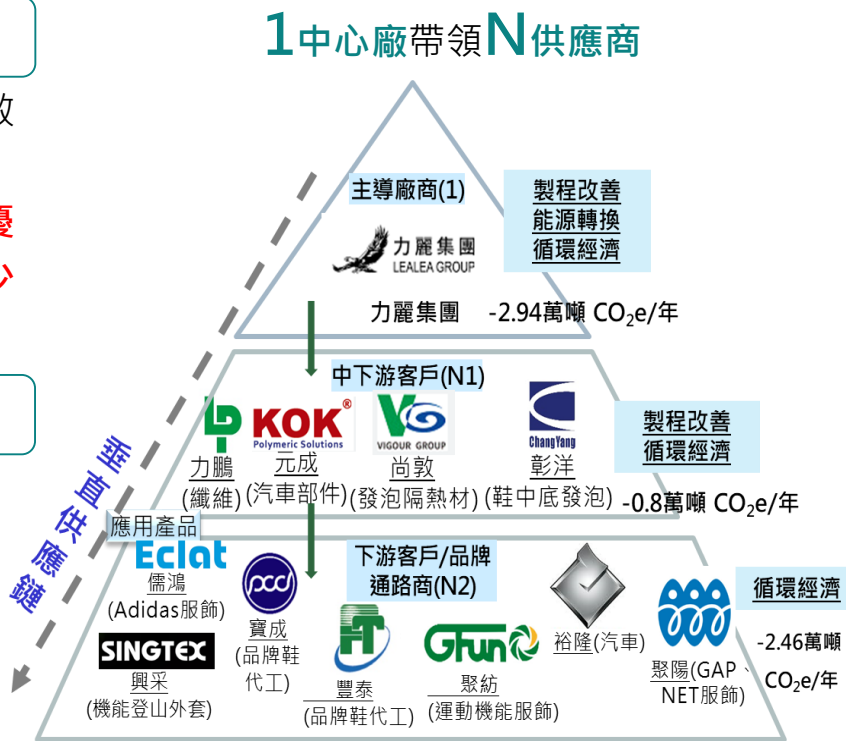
1中心廠帶領N供應商

故

主導廠商(1)

製程改善
能源轉換
循環經濟

力麗集團
LEALEA GROUP

力麗集團 -2.94萬噸 $CO_2e$/年

中下游客戶(N1)

KOK
Polymeric Solutions

VIGOUR GROUP

ChangYang

製程改善
循環經濟

力鵬
(纖維)

元成
(汽車部件)

尚敦
(發泡隔熱材)

彰洋
(鞋中底發泡)

-0.8萬噸 $CO_2e$/年

垂直供應鏈

應用產品

Eclat
儒鴻
(Adidas服飾)

寶成
(品牌鞋代工)

下游客戶/品牌通路商(N2)

循環經濟

SINGTEX
興采
(機能登山外套)

豐泰
(品牌鞋代工)

GFun
聚紡
(運動機能服飾)

裕隆(汽車)

聚陽(GAP、NET服飾)

-2.46萬噸 $CO_2e$/年